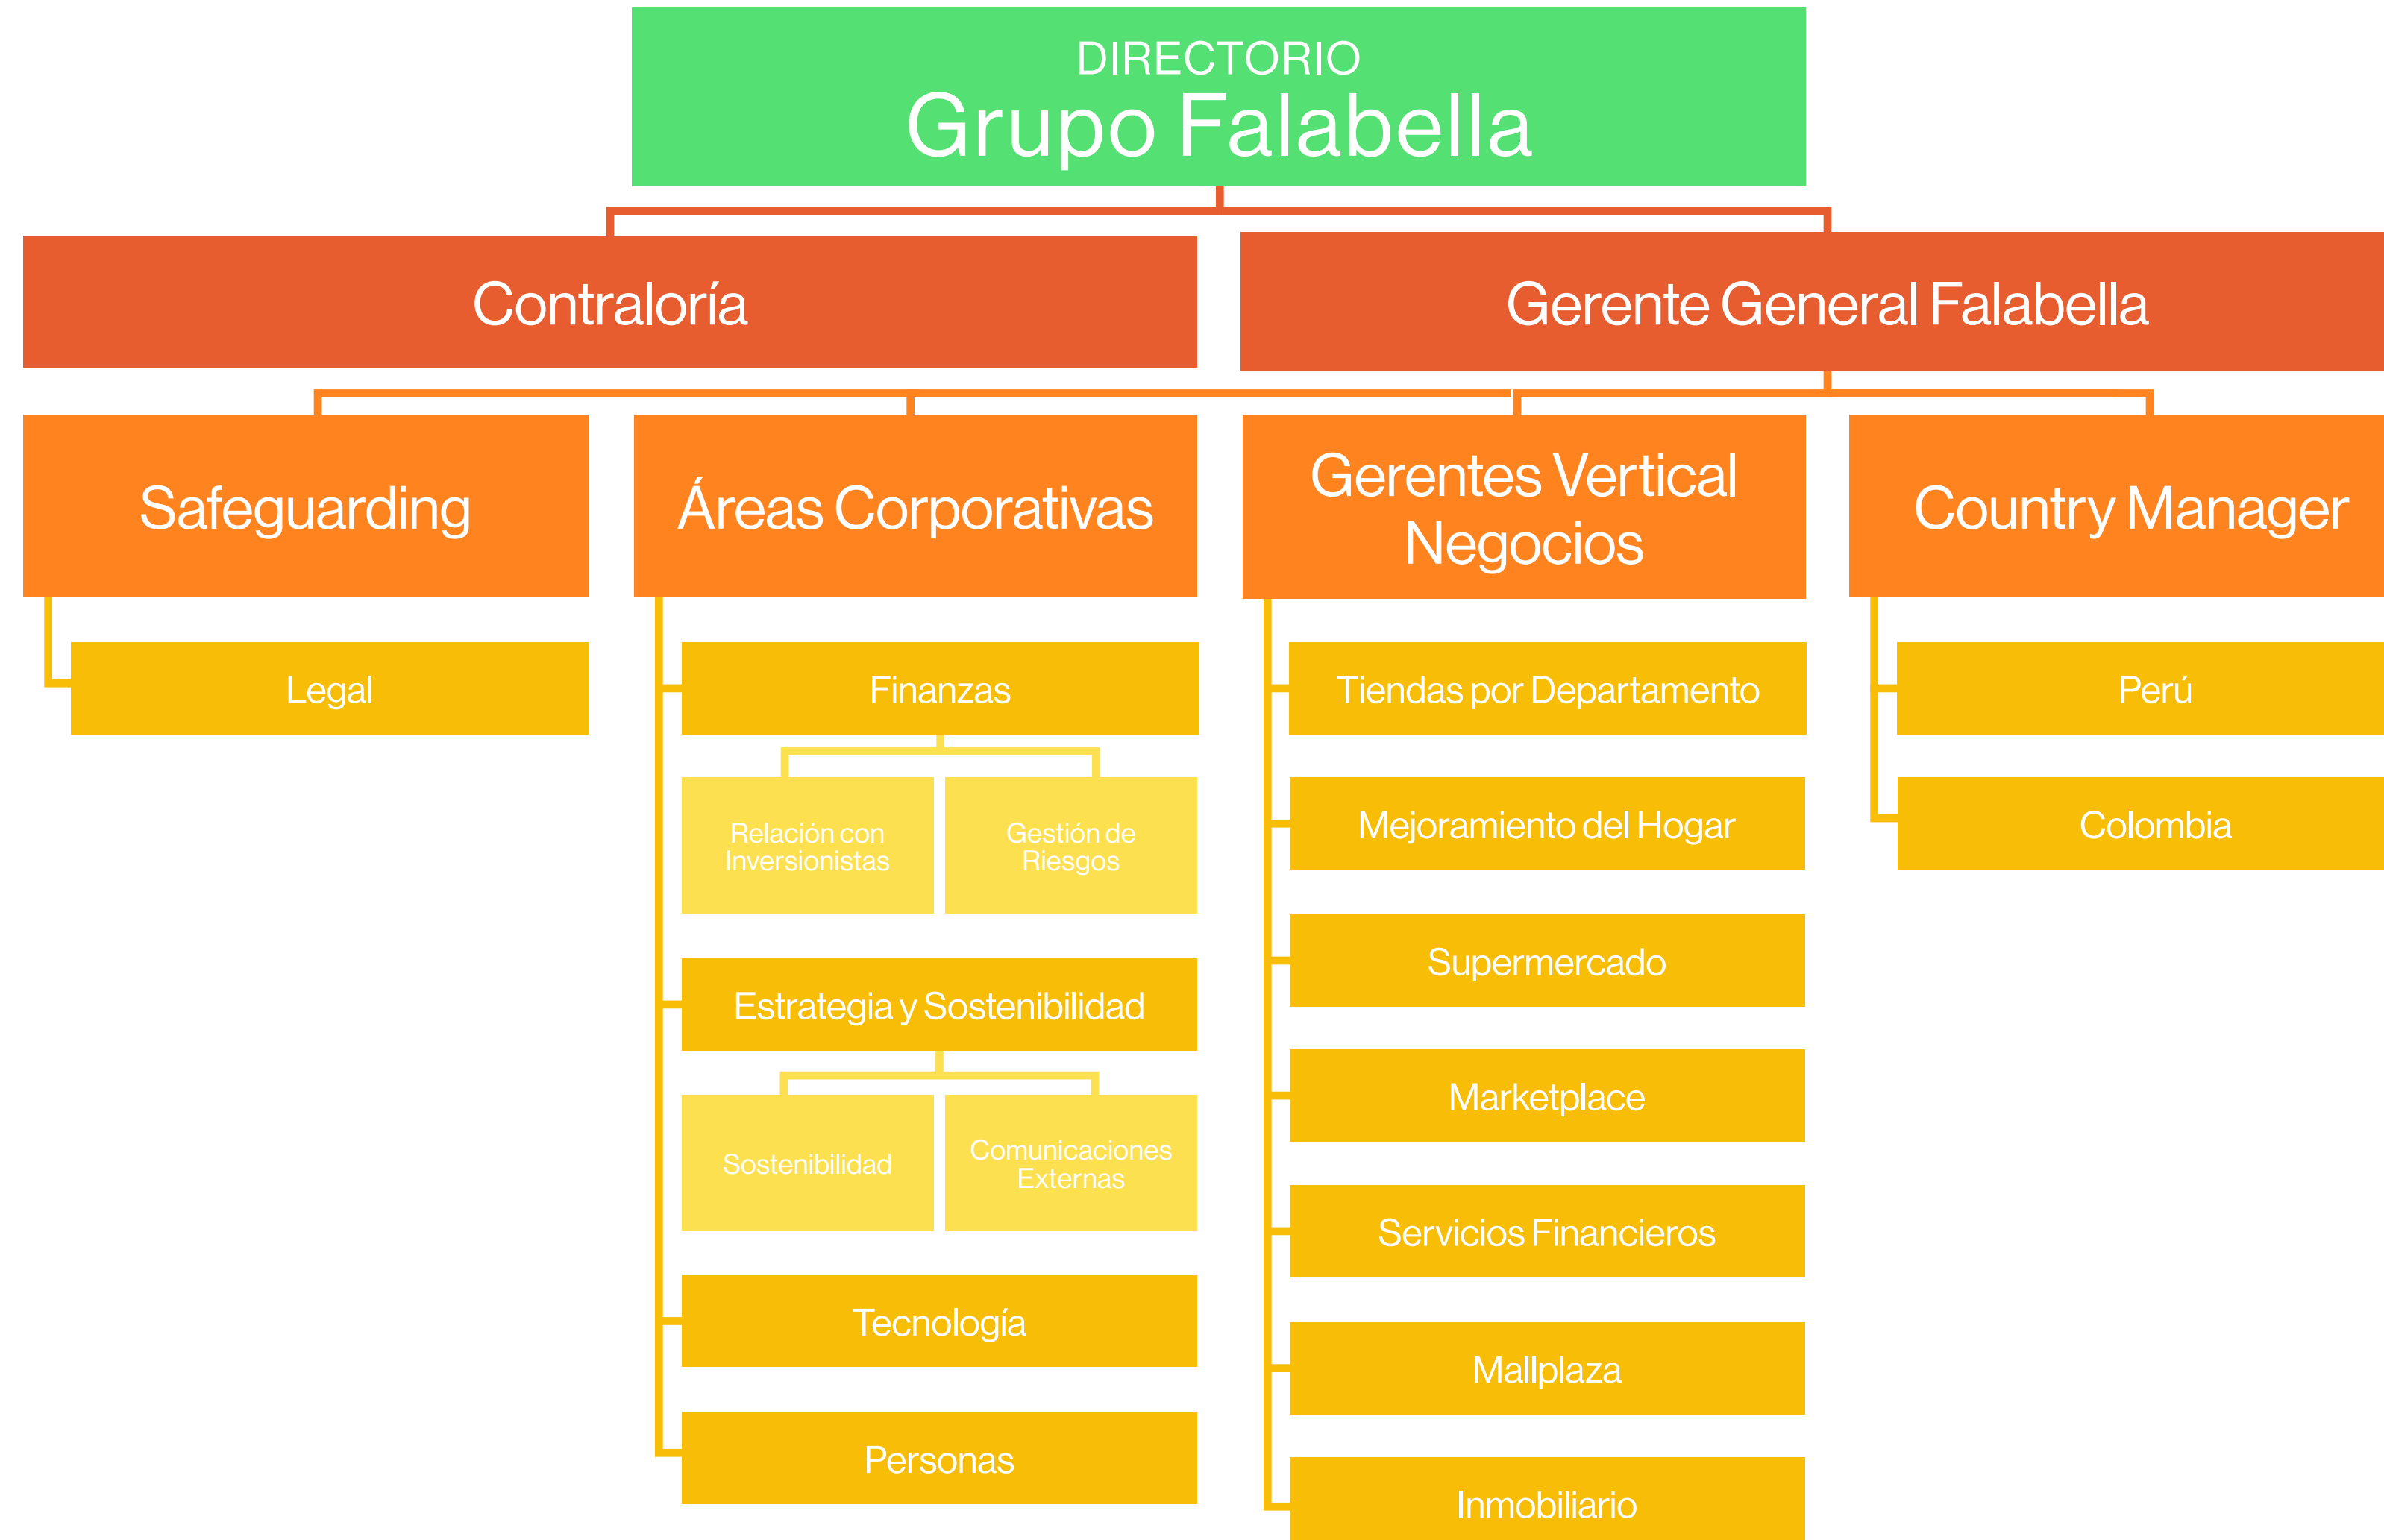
DIRECTORIO
Grupo Falabella

Contraloría

Gerente General Falabella

Safeguarding

Legal

Áreas Corporativas

Finanzas

Relación con Inversionistas

Gestión de Riesgos

Estrategia y Sostenibilidad

Sostenibilidad

Comunicaciones Externas

Tecnología

Personas

Gerentes Vertical Negocios

Tiendas por Departamento

Mejoramiento del Hogar

Supermercado

Marketplace

Servicios Financieros

Mallplaza

Inmobiliario

Country Manager

Perú

Colombia